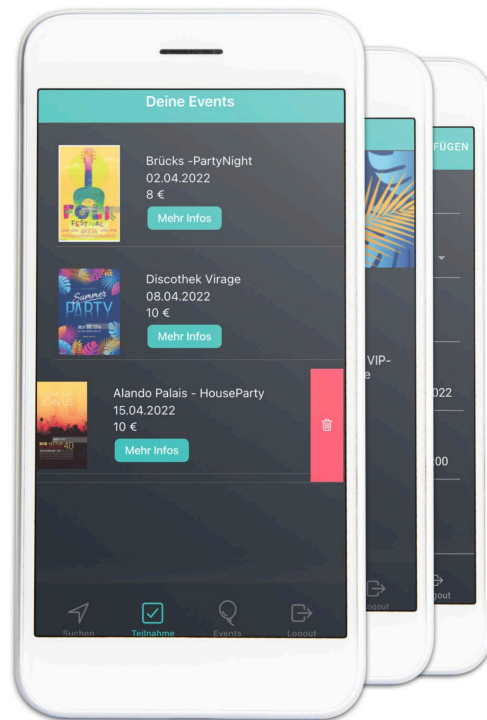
Deine Events

FOLK FESTIVAL

Brücks -PartyNight
02.04.2022
8 €
Mehr Infos

Summer PARTY

Discothek Virage
08.04.2022
10 €
Mehr Infos

Alando Palais - HouseParty
15.04.2022
10 €
Mehr Infos

Suchen
Teilnahme
Events
Logout

VIP-
e

FÜGEN
022
00
Logout
ogout